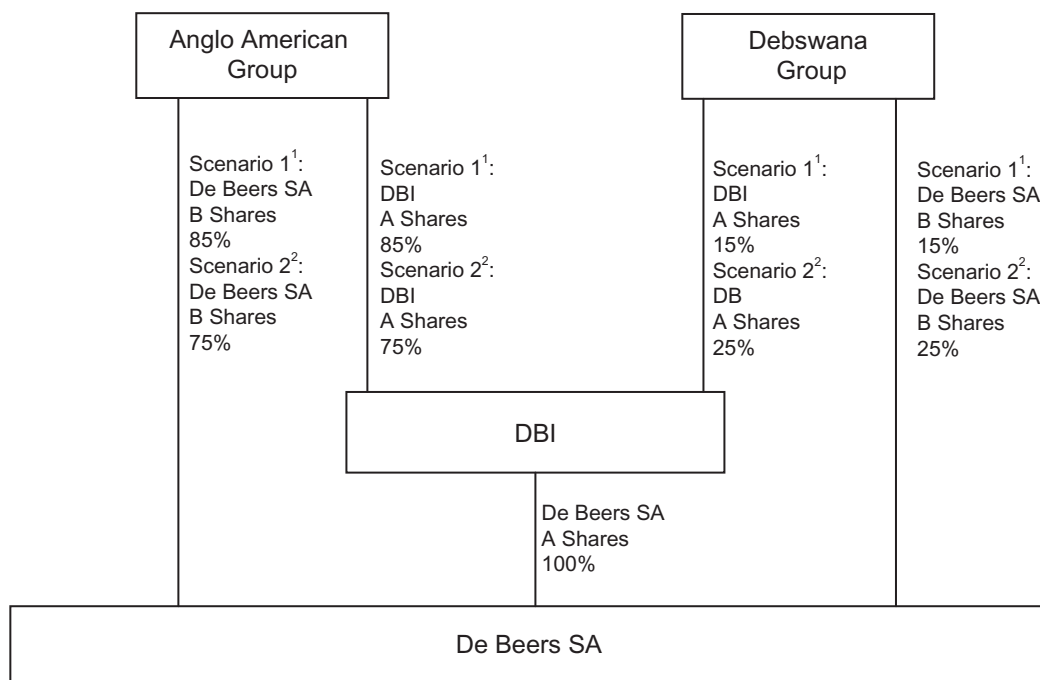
Anglo American Group

Debswana Group

Scenario $1^1$:
De Beers SA
B Shares
85%
Scenario $2^2$:
De Beers SA
B Shares
75%

Scenario $1^1$:
DBI
A Shares
85%
Scenario $2^2$:
DBI
A Shares
75%

Scenario $1^1$:
DBI
A Shares
15%
Scenario $2^2$:
DB
A Shares
25%

Scenario $1^1$:
De Beers SA
B Shares
15%
Scenario $2^2$:
De Beers SA
B Shares
25%

DBI

De Beers SA
A Shares
100%

De Beers SA